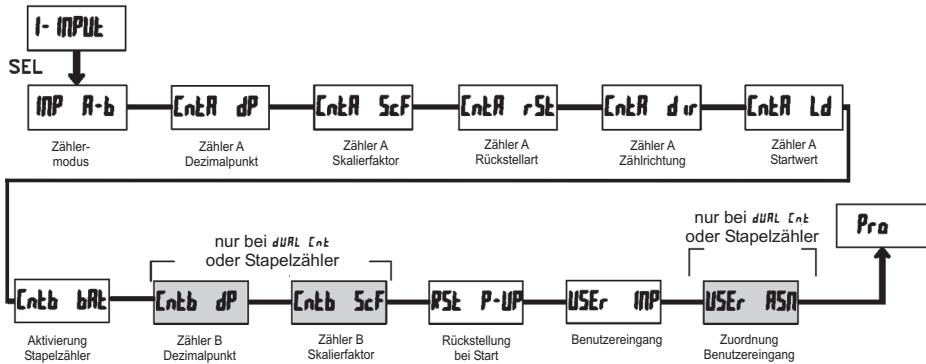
1- INPUt

SEL

INP A-b

Zählermodus

CntA dP

Zähler A Dezimalpunkt

CntA ScF

Zähler A Skalierfaktor

CntA rSt

Zähler A Rückstellart

CntA dir

Zähler A Zählrichtung

CntA Ld

Zähler A Startwert

Cntb bAt

Aktivierung Stapelzähler

nur bei dUAL Cnt oder Stapelzähler

Cntb dP

Zähler B Dezimalpunkt

Cntb ScF

Zähler B Skalierfaktor

RSt P-UP

Rückstellung bei Start

USEr INP

Benutzereingang

nur bei dUAL Cnt oder Stapelzähler

USEr ASN

Zuordnung Benutzereingang

Pro